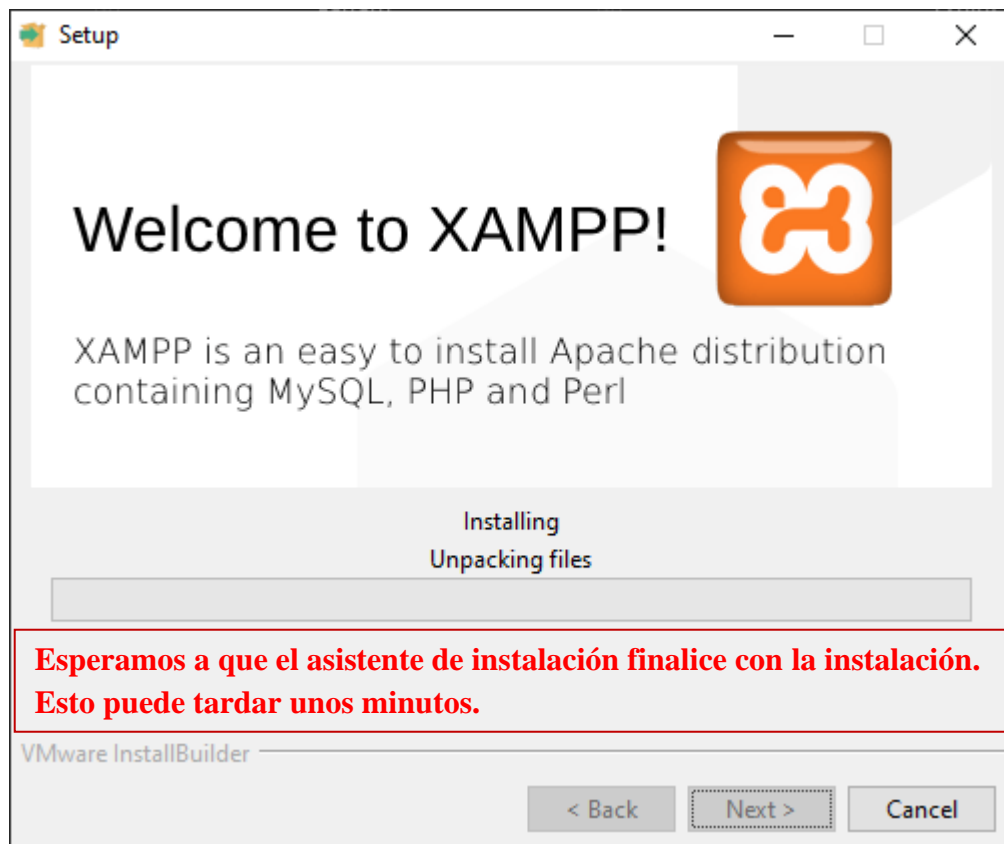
Setup

Welcome to XAMPP!

XAMPP is an easy to install Apache distribution containing MySQL, PHP and Perl

Installing
Unpacking files

Esperamos a que el asistente de instalación finalice con la instalación. Esto puede tardar unos minutos.

VMware InstallBuilder

< Back
Next >
Cancel